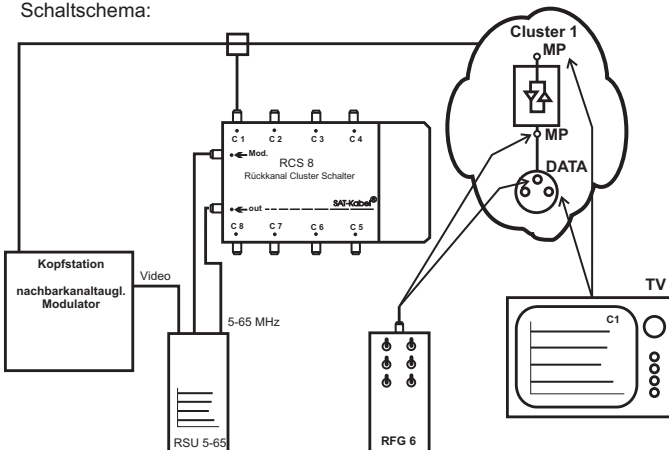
Schaltschema:

Cluster 1
MP
MP
DATA

C 1 C 2 C 3 C 4
Mod.
RCS 8
Rückkanal Cluster Schalter
out
SAT-Kabel®
C 8 C 7 C 6 C 5

Kopfstation

nachbarkanaltaugl. Modulator

Video

5-65 MHz

RSU 5-65

RFG 6

TV
C1